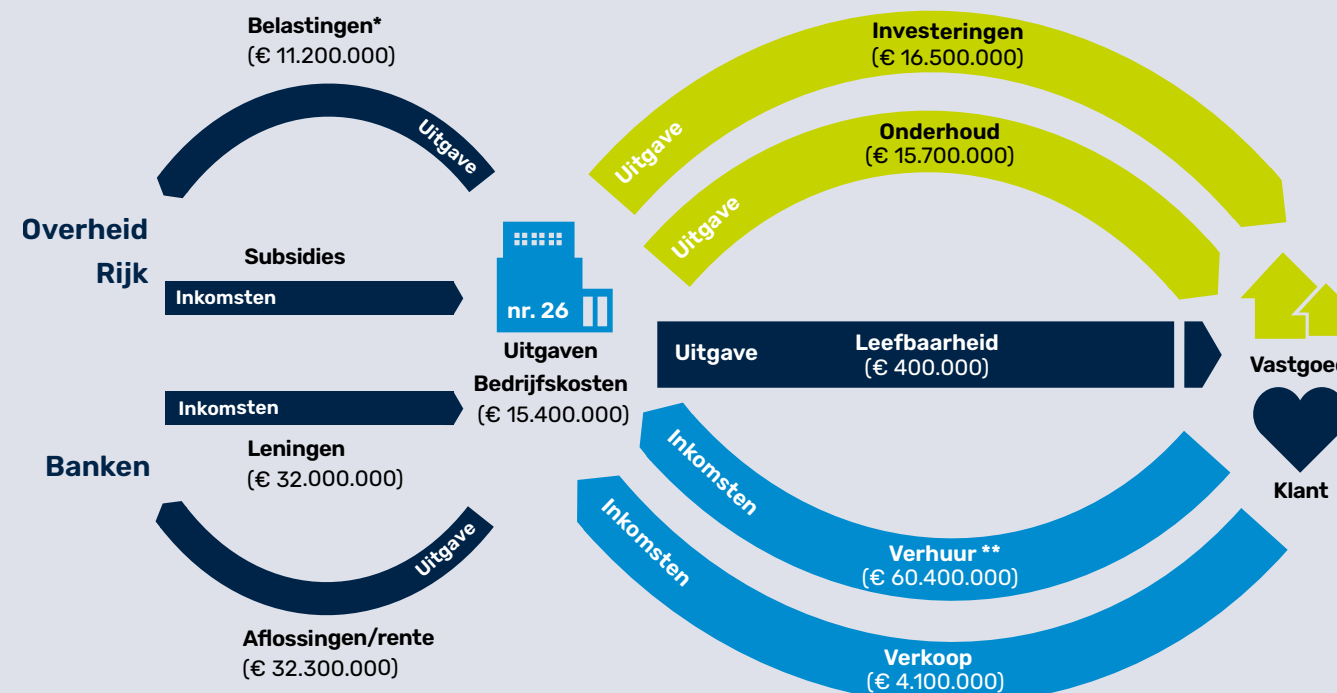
Belastingen*
(€ 11.200.000)

Uitgave

Overheid
Rijk

Subsidies

Inkomsten

Inkomsten

Leningen
(€ 32.000.000)

Banken

Uitgave

Aflossingen/rente
(€ 32.300.000)

nr. 26

Uitgaven
Bedrijfskosten
(€ 15.400.000)

Investeringen
(€ 16.500.000)

Uitgave

Onderhoud
(€ 15.700.000)

Uitgave

Uitgave

Leefbaarheid
(€ 400.000)

Inkomsten

Verhuur **
(€ 60.400.000)

Inkomsten

Verkoop
(€ 4.100.000)

Vastgoe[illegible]

Klant